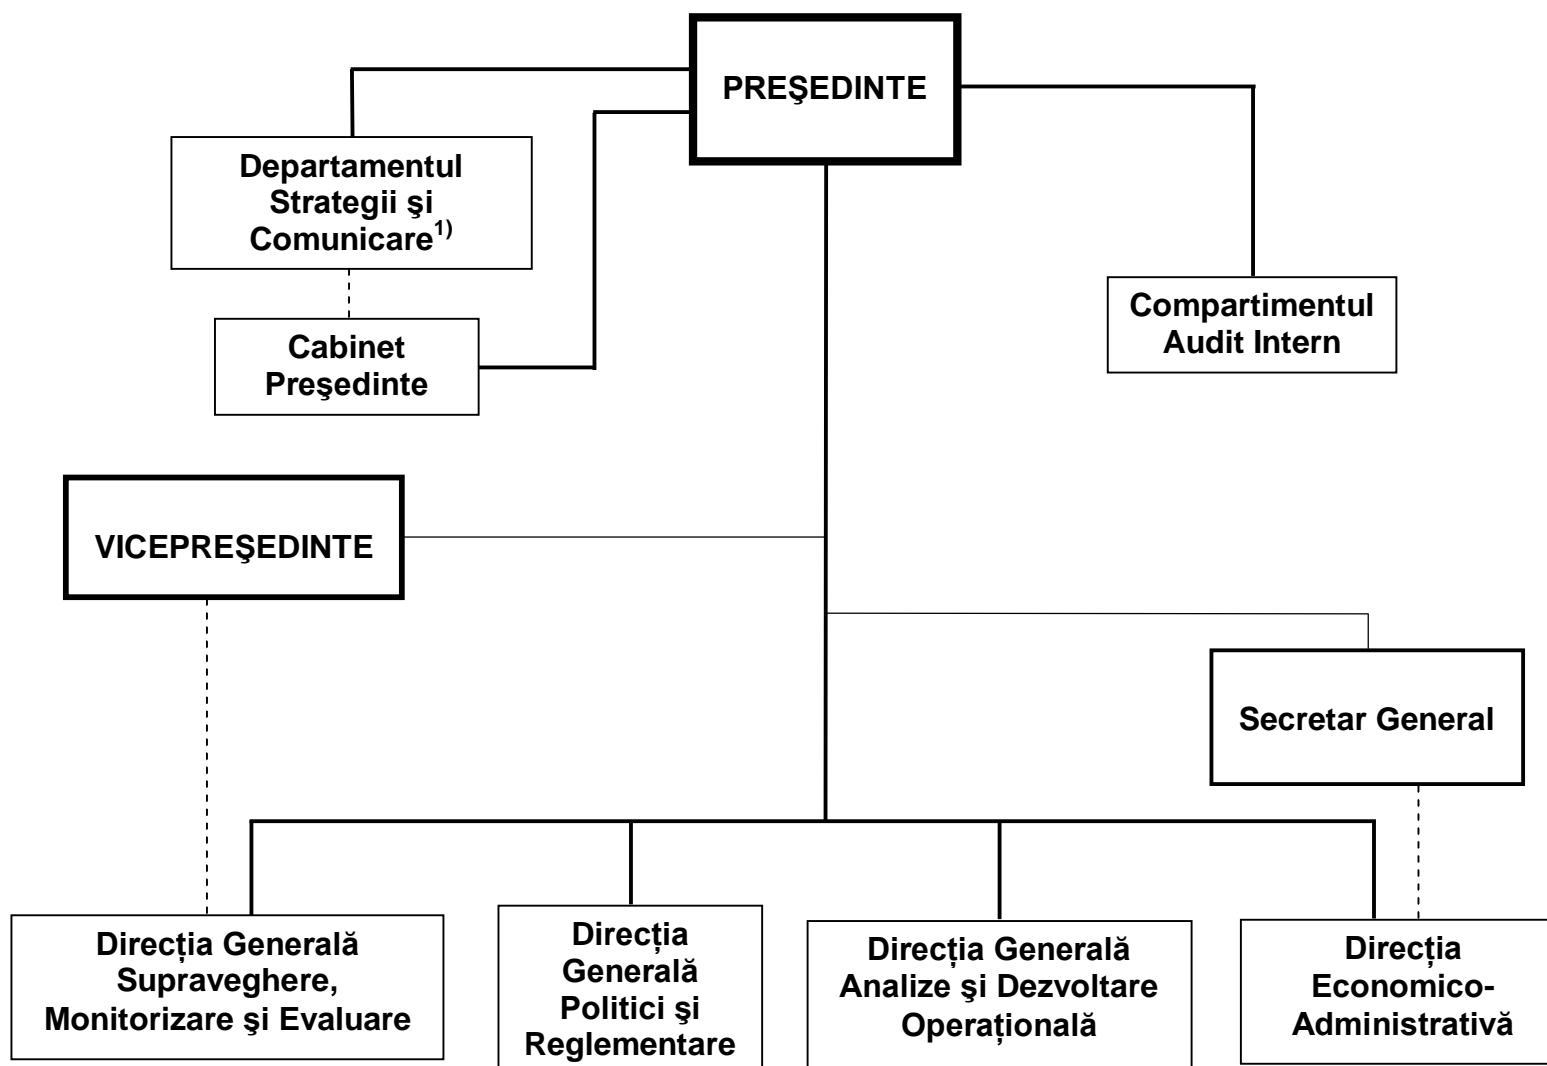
PREŞEDINTE

Departamentul Strategii şi Comunicare$^{1)}$

Cabinet Preşedinte

Compartimentul Audit Intern

VICEPREŞEDINTE

Secretar General

Direcția Generală Supraveghere, Monitorizare şi Evaluare

Direcția Generală Politici şi Reglementare

Direcția Generală Analize şi Dezvoltare Operațională

Direcția Economico-Administrativă